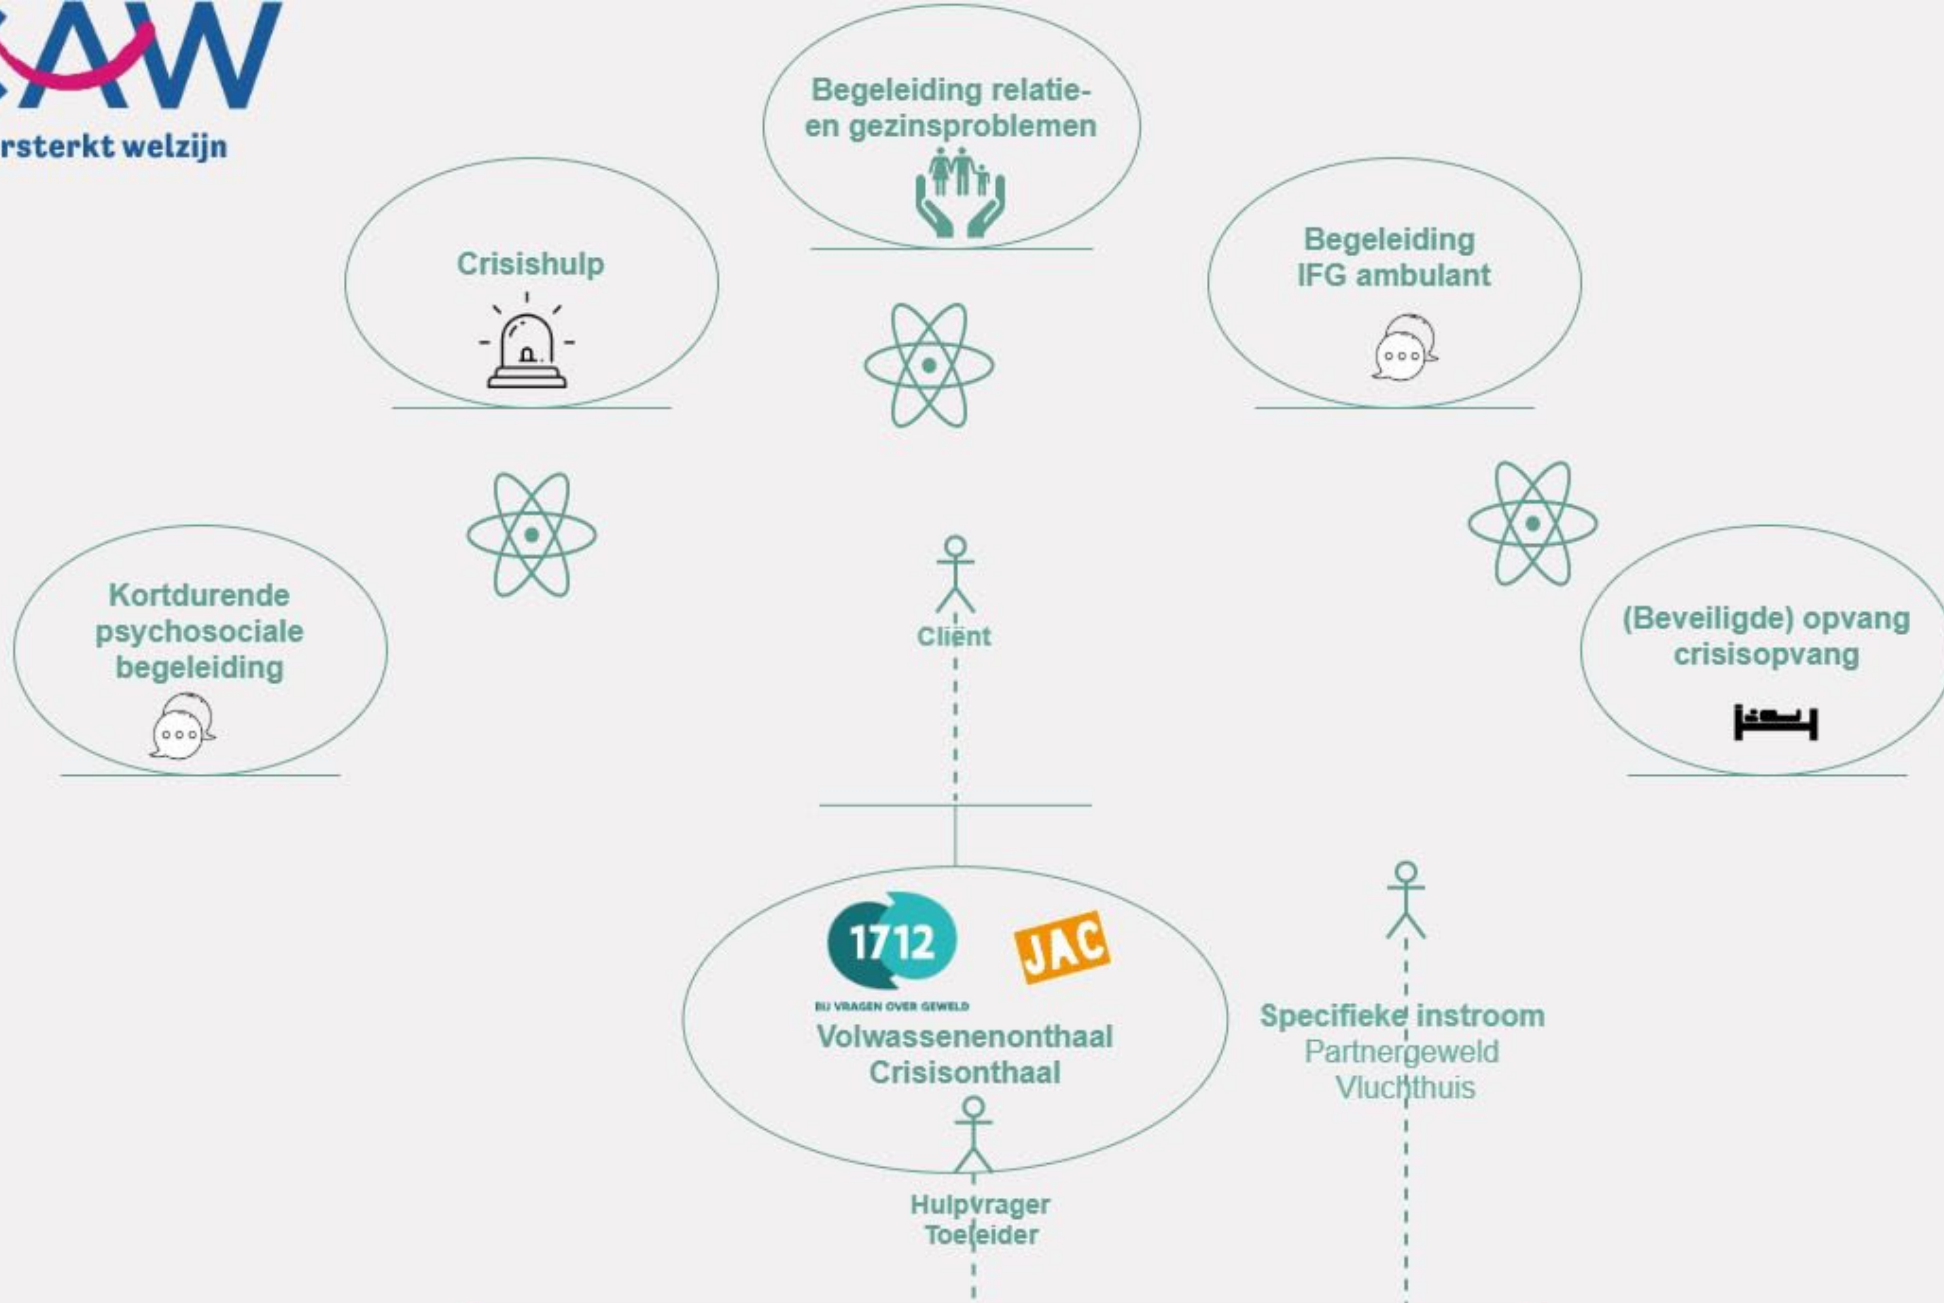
CAW
rsterkt welzijn

Begeleiding relatie- en gezinsproblemen

Crisishulp

Begeleiding IFG ambulant

Kortdurende psychosociale begeleiding

Cliënt

(Beveiligde) opvang crisisopvang

1712
BIJ VRAGEN OVER GEWELD

JAC

Volwassenenonthaal Crisisonthaal

Hulpvrager Toeleider

Specifieke instroom
Partnergeweld
Vluchthuis